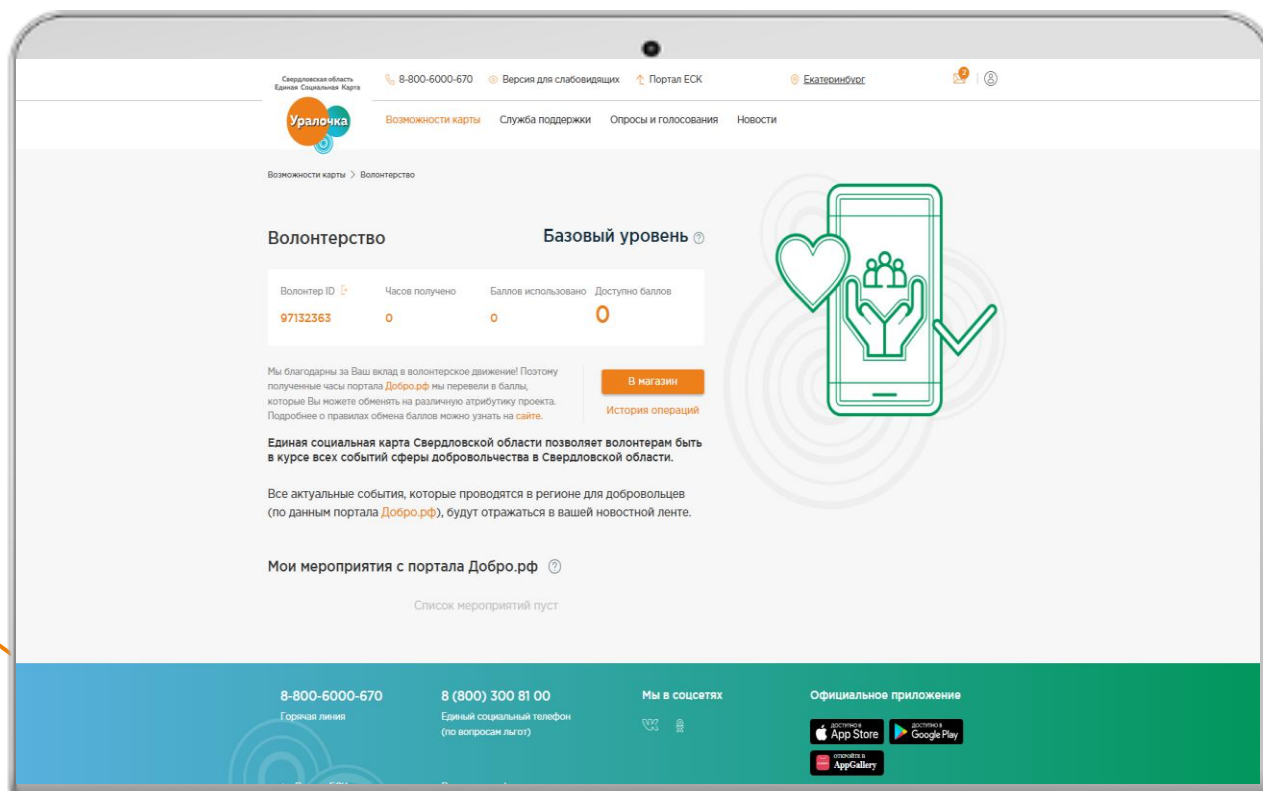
Свердловская область
Единая Социальная Карта

Уралочка

8-800-6000-670 Версия для слабовидящих Портал ЕСК Екатеринбург 2

Возможности карты Служба поддержки Опросы и голосования Новости

Возможности карты > Волонтерство

Волонтерство

Базовый уровень

| Волонтер ID | Часов получено | Баллов использовано | Доступно баллов |
|---|---|---|---|
| 97132363 | 0 | 0 | 0 |

Мы благодарны за Ваш вклад в волонтерское движение! Поэтому полученные часы портала Добро.рф мы перевели в баллы, которые Вы можете обменять на различную атрибутику проекта. Подробнее о правилах обмена баллов можно узнать на сайте.

В магазин

История операций

Единая социальная карта Свердловской области позволяет волонтерам быть в курсе всех событий сферы добровольчества в Свердловской области.

Все актуальные события, которые проводятся в регионе для добровольцев (по данным портала Добро.рф), будут отражаться в вашей новостной ленте.

Мои мероприятия с портала Добро.рф

Список мероприятий пуст

8-800-6000-670
Горячая линия

8 (800) 300 81 00
Единый социальный телефон (по вопросам льгот)

Мы в соцсетях

Официальное приложение

Доступно в App Store

Доступно в Google Play

Откройте в AppGallery